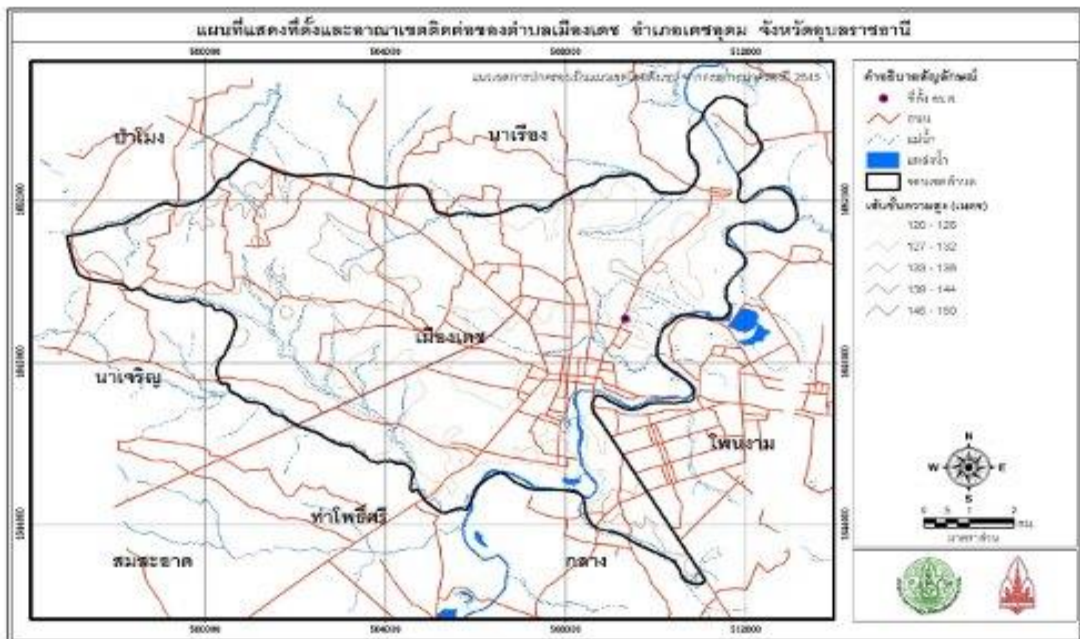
แผนที่แสดงที่ตั้งและอาณาเขตติดต่อของตำบลเมืองเดช อำเภอเดชอุดม จังหวัดอุบลราชธานี

500000 504000 508000 512000

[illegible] 2545

คำอธิบายสัญลักษณ์

ที่ตั้ง อบต.

ถนน

แม่น้ำ

แหล่งน้ำ

ขอบเขตตำบล

เส้นชั้นความสูง (เมตร)

120 - 126

127 - 132

133 - 138

139 - 144

145 - 150

ป่าโมง

นาเรือง

เมืองเดช

นาเจริญ

โพนงาม

ท่าโพธิ์ศรี

สมละอาด

กลาง

N

W E

S

0 .5 1 2 กม.

มาตราส่วน

500000 504000 508000 512000